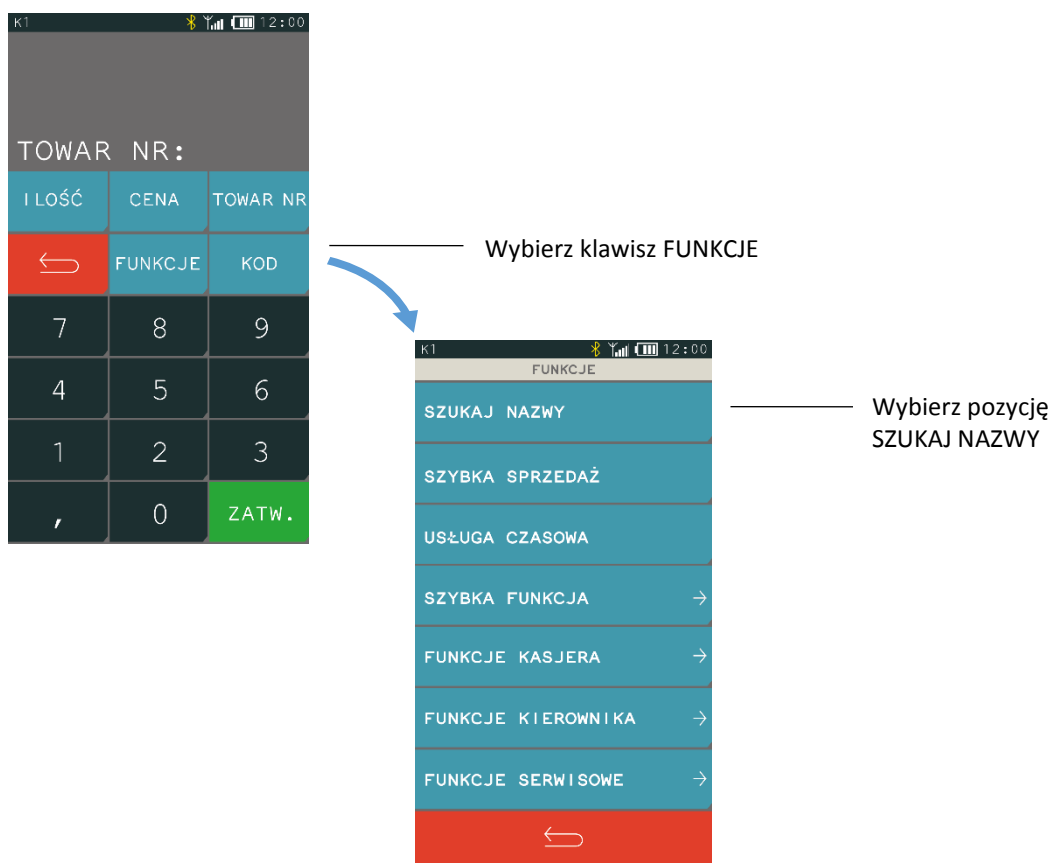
K1 12:00

TOWAR NR:

| I LOŚĆ | CENA | TOWAR NR |
|---|---|---|
| | FUNKCJE | KOD |
| 7 | 8 | 9 |
| 4 | 5 | 6 |
| 1 | 2 | 3 |
| , | 0 | ZATW. |

Wybierz klawisz FUNKCJE

K1 12:00

FUNKCJE

SZUKAJ NAZWY

SZYBKA SPRZEDAŻ

USŁUGA CZASOWA

SZYBKA FUNKCJA

FUNKCJE KASJERA

FUNKCJE KIEROWNIKA

FUNKCJE SERWISOWE

Wybierz pozycję SZUKAJ NAZWY